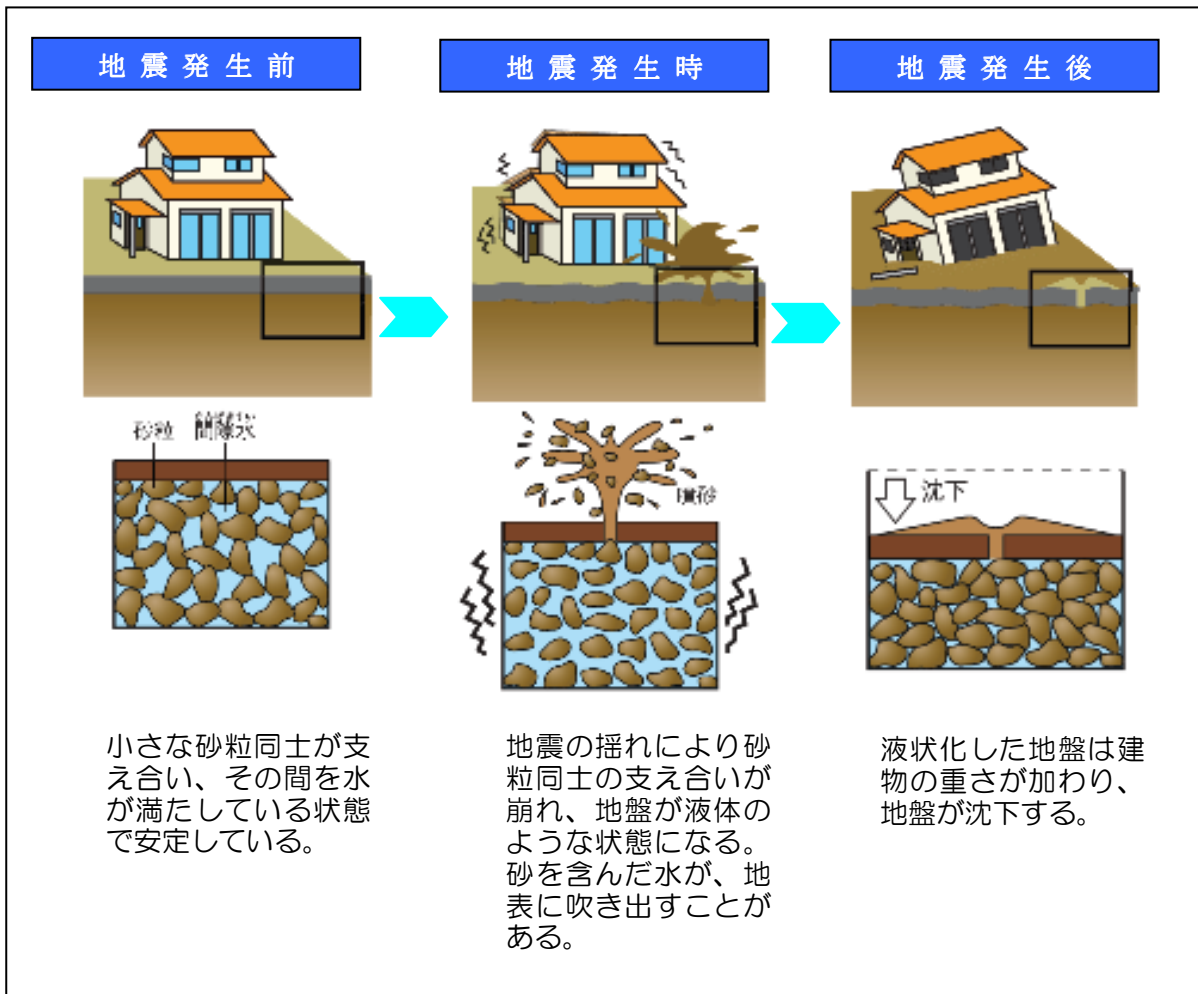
地震発生前

地震発生時

地震発生後

砂粒

間隙水

噴砂

沈下

小さな砂粒同士が支え合い、その間を水が満たしている状態で安定している。

地震の揺れにより砂粒同士の支え合いが崩れ、地盤が液体のような状態になる。砂を含んだ水が、地表に吹き出すことがある。

液状化した地盤は建物の重さが加わり、地盤が沈下する。